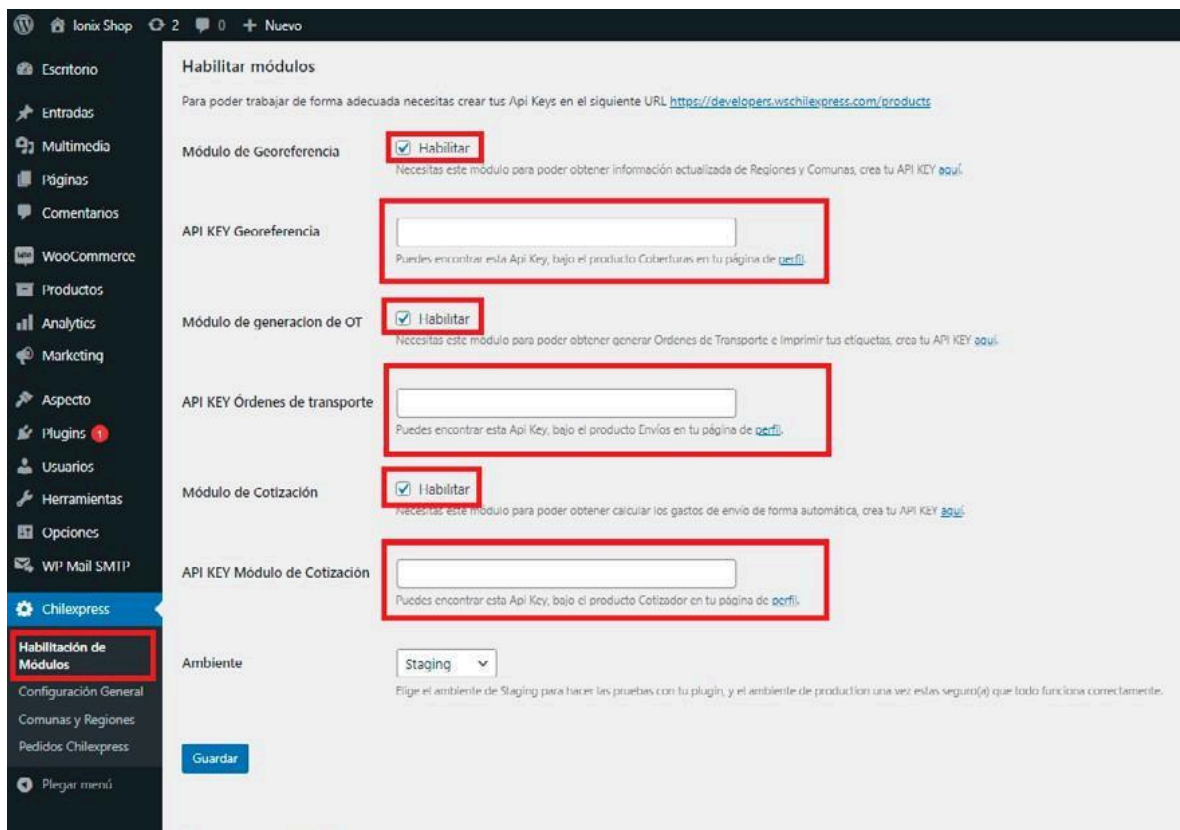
Ionix Shop 2 0 + Nuevo

Escritorio
Entradas
Multimedia
Páginas
Comentarios
WooCommerce
Productos
Analytics
Marketing
Aspecto
Plugins 1
Usuarios
Herramientas
Opciones
WP Mail SMTP
Chilexpress
Habilitación de Módulos
Configuración General
Comunas y Regiones
Pedidos Chilexpress
Plegar menú

Habilitar módulos

Para poder trabajar de forma adecuada necesitas crear tus Api Keys en el siguiente URL https://developers.wschilexpress.com/products

Módulo de Georeferencia
Habilitar
Necesitas este módulo para poder obtener información actualizada de Regiones y Comunas, crea tu API KEY aquí.

API KEY Georeferencia
Puedes encontrar esta Api Key, bajo el producto Coberturas en tu página de perfil.

Módulo de generacion de OT
Habilitar
Necesitas este módulo para poder obtener generar Ordenes de Transporte e Imprimir tus etiquetas, crea tu API KEY aquí.

API KEY Órdenes de transporte
Puedes encontrar esta Api Key, bajo el producto Envíos en tu página de perfil.

Módulo de Cotización
Habilitar
Necesitas este módulo para poder obtener calcular los gastos de envío de forma automática, crea tu API KEY aquí.

API KEY Módulo de Cotización
Puedes encontrar esta Api Key, bajo el producto Cotizador en tu página de perfil.

Ambiente
Staging
Elige el ambiente de Staging para hacer las pruebas con tu plugin, y el ambiente de production una vez estas seguro(a) que todo funciona correctamente.

Guardar